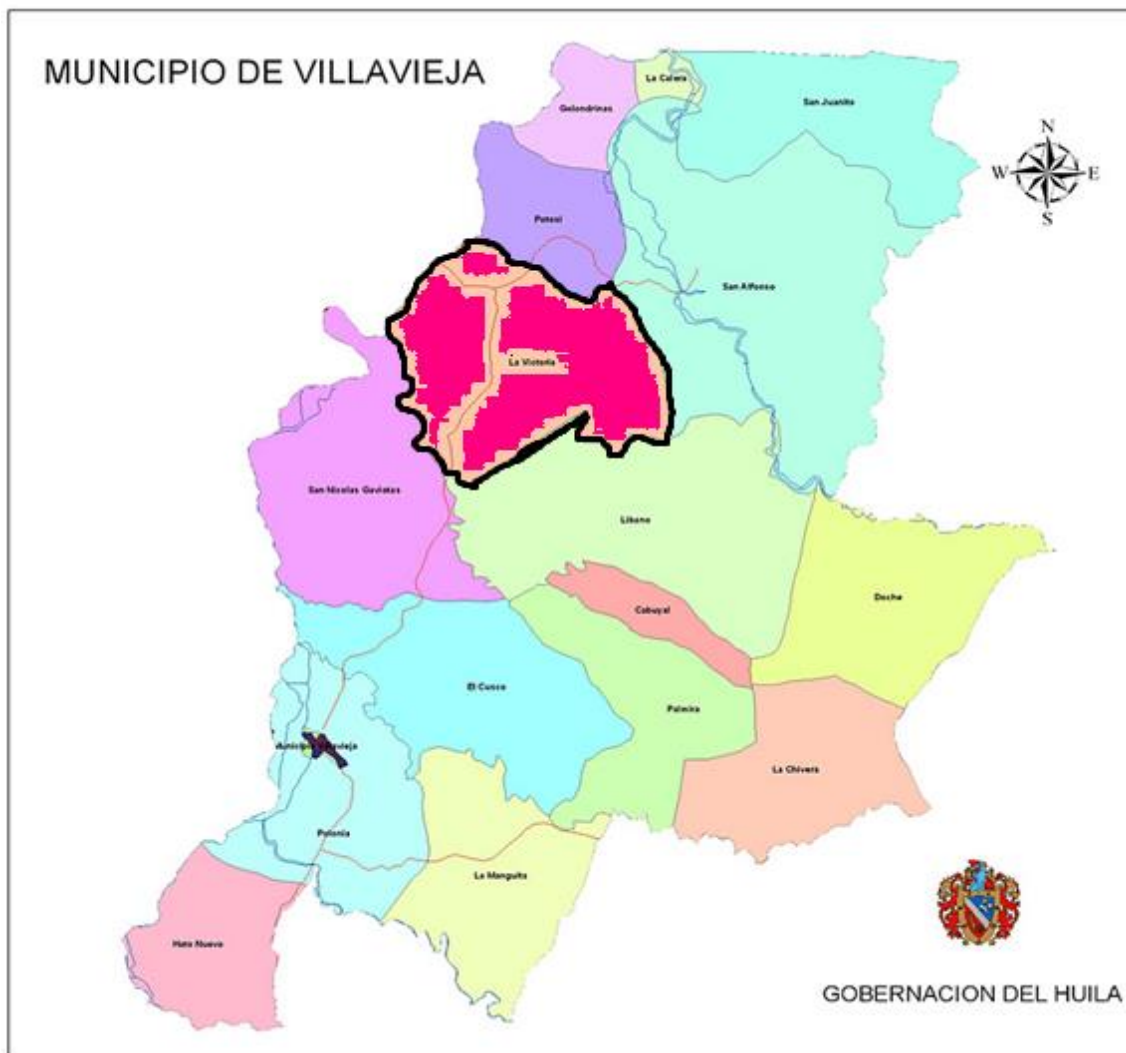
MUNICIPIO DE VILLAVIEJA

La Calera
Golondrinas
San Juanito
N
W
E
S
Potosí
San Alfonso
La Victoria
San Nicolas Gaviotas
Libano
Doche
Cabuyal
El Cusco
Palmira
Municipio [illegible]
La Chivera
Polonia
La Manguita
Hato Nuevo

GOBERNACION DEL HUILA